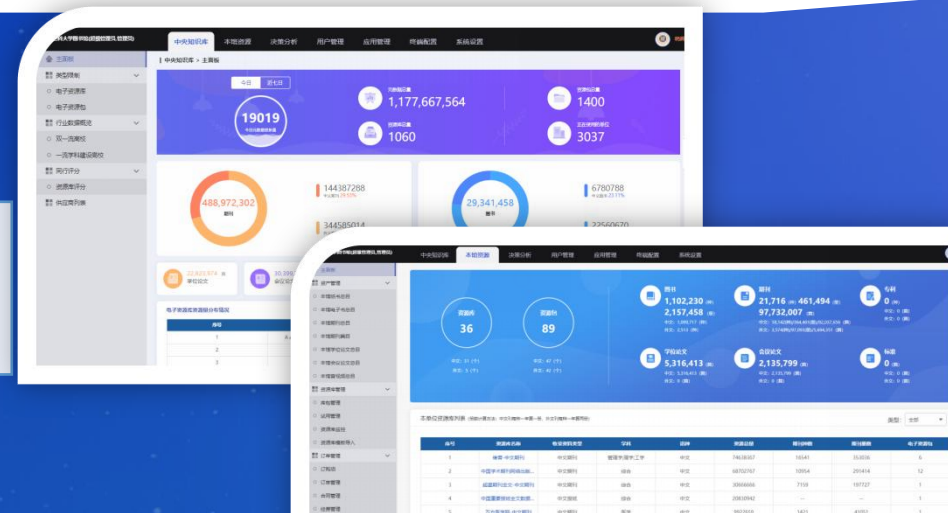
中央知识库 本馆资源 决策分析 用户管理 应用管理 终端配置 系统设置

主面板
浏览排制
电子资源库
电子资源包
行业数据概览
双一流高校
一流学科建设高校
同行评分
资源库评分
供应商列表

中央知识库 > 主面板

今日 近七日

19019

1,177,667,564

1400

1060

3037

488,972,302

144387288

344585014

29,341,458

6780788

22,823,374

30,399

电子资源在线资源分布情况

序号
1
2
3

中央知识库 本馆资源 决策分析 用户管理 应用管理 终端配置 系统设置

主面板
用户管理
资源库管理
订单管理

资源库 36

资源包 89

图书
1,102,230
2,157,458

期刊
21,716 461,494
97,732,007

专利
0

学位论文
5,316,413

会议论文
2,135,799

标准
0

本单位资源库列表

类型: 全部

| 序号 | 资源库名称 | 收录资料类型 | 学科 | 语种 | 资源总量 | 期刊种数 | 期刊期数 | 电子资源包 |
|---|---|---|---|---|---|---|---|---|
| 1 | | 中文期刊 | | 中文 | 74638367 | 16541 | 353036 | 6 |
| 2 | | 中文期刊 | | 中文 | 68702767 | 10954 | 201414 | 12 |
| 3 | | 中文期刊 | | 中文 | 30666666 | 7159 | 101727 | 1 |
| 4 | | 中文期刊 | | 中文 | 20838942 | -- | -- | 1 |